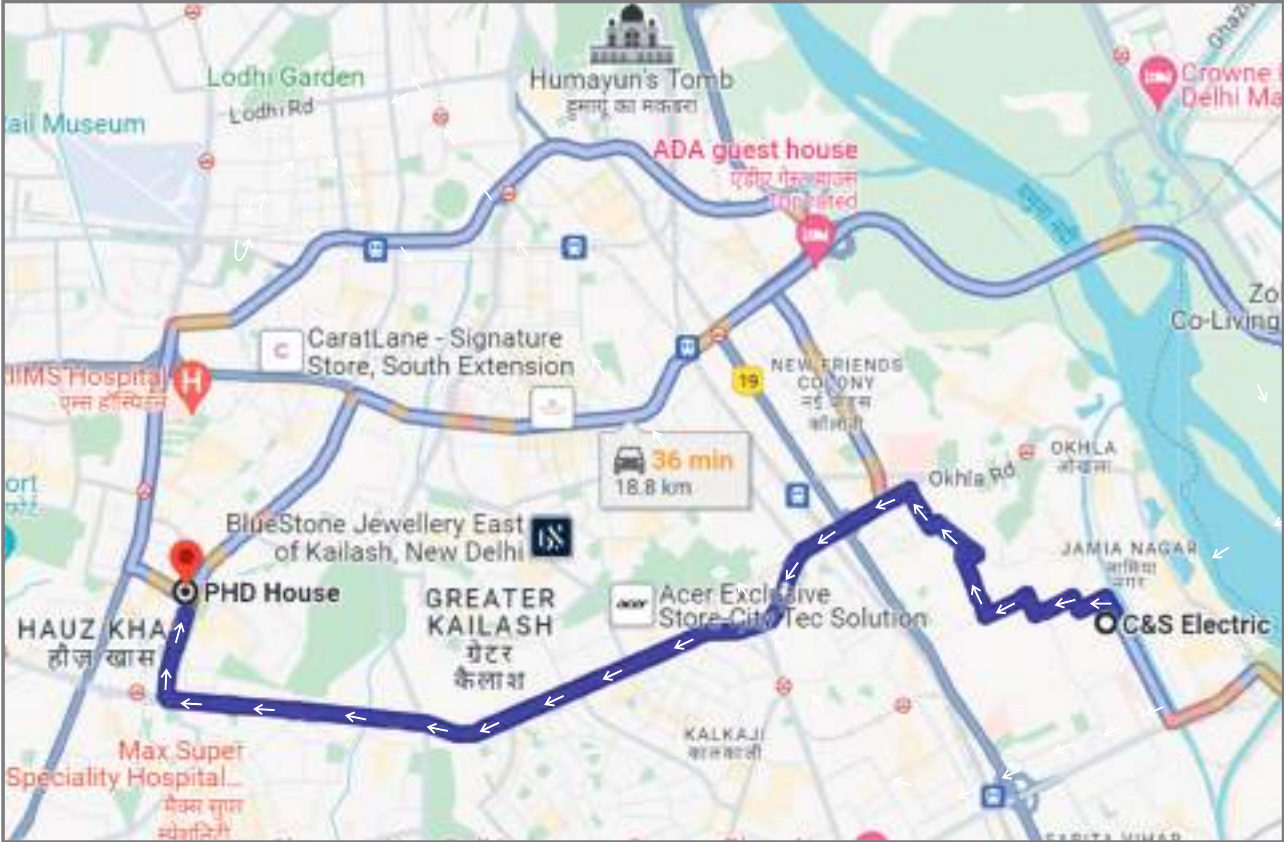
Lodhi Garden
Lodhi Rd
ail Museum
Humayun's Tomb
हुमायूं का मकबरा
ADA guest house
एडीए गेस्ट हाउस
Temporarily closed
Crowne
Delhi Ma
Zo
Co-Living
CaratLane - Signature Store, South Extension
AIIMS Hospital
एम्स हॉस्पिटल
19
NEW FRIENDS COLONY
न्यू फ्रेंड्स कॉलोनी
36 min
18.8 km
Okhla Rd
OKHLA
ओखला
ort
BlueStone Jewellery East of Kailash, New Delhi
JAMIA NAGAR
जामिया नगर
PHD House
GREATER KAILASH
ग्रेटर कैलाश
Acer Exclusive Store-City Tec Solution
C&S Electric
HAUZ KHAS
हौज़ खास
KALKAJI
कालकाजी
Max Super Speciality Hospital...
मैक्स सुपर स्पेशलिटी
SARITA VIHAR